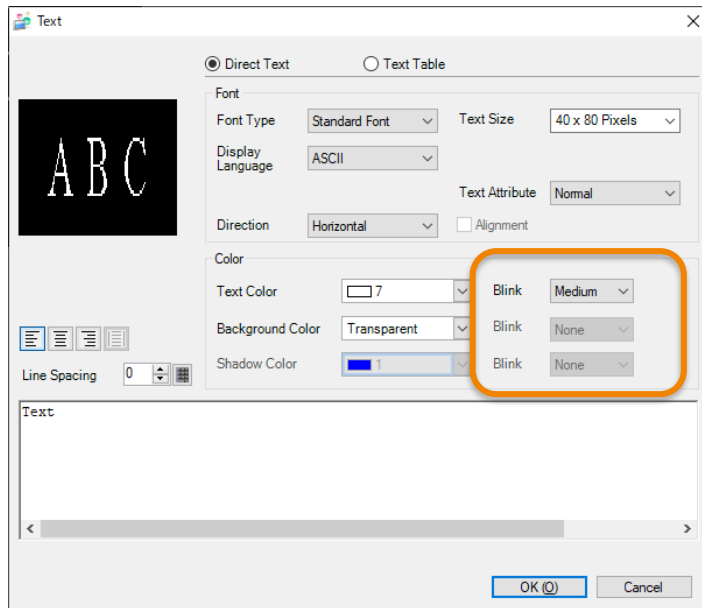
Text

ABC

Direct Text
Text Table

Font
Font Type
Standard Font
Text Size
40 x 80 Pixels
Display Language
ASCII
Text Attribute
Normal
Direction
Horizontal
Alignment

Color
Text Color
7
Blink
Medium
Background Color
Transparent
Blink
None
Shadow Color
1
Blink
None

Line Spacing
0

Text

OK (O)
Cancel